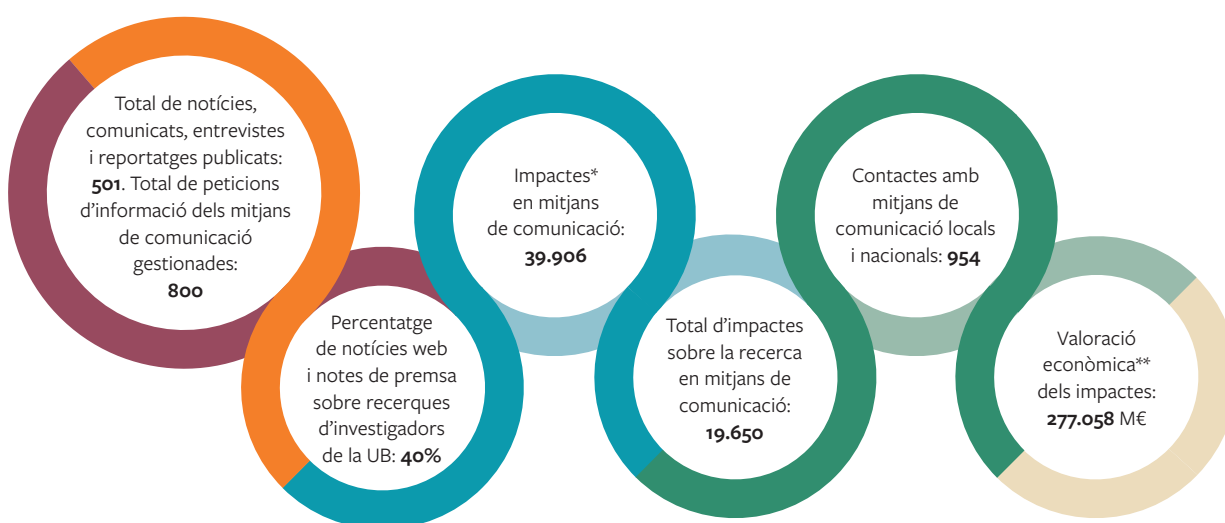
Total de notícies, comunicats, entrevistes i reportatges publicats: **501**. Total de peticions d'informació dels mitjans de comunicació gestionades: **800**

Percentatge de notícies web i notes de premsa sobre recerques d'investigadors de la UB: **40%**

Impactes* en mitjans de comunicació: **39.906**

Total d'impactes sobre la recerca en mitjans de comunicació: **19.650**

Contactes amb mitjans de comunicació locals i nacionals: **954**

Valoració econòmica** dels impactes: **277.058** M€